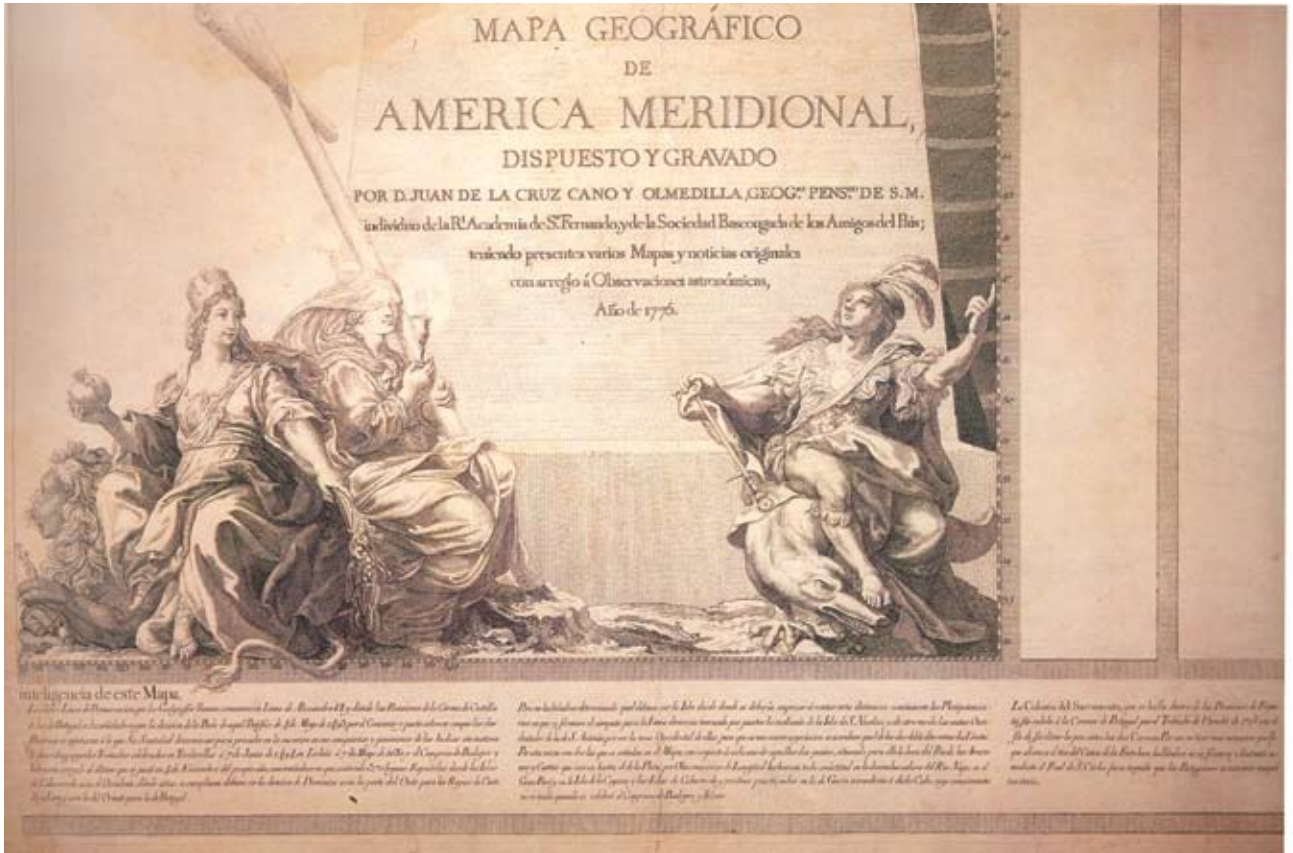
MAPA GEOGRÁFICO
DE
AMERICA MERIDIONAL,
DISPUESTO Y GRAVADO
POR D. JUAN DE LA CRUZ CANO Y OLMEDILLA, GEOG.$^{co}$ PENS.$^{do}$ DE S.M.
individuo de la R.$^{l}$ Academia de S.$^{n}$ Fernando, y de la Sociedad Bascongada de los Amigos del País;
teniendo presentes varios Mapas y noticias originales
con arreglo á Observaciones astronómicas,
Año de 1775.

Inteligencia de este Mapa.

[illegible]

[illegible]

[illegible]